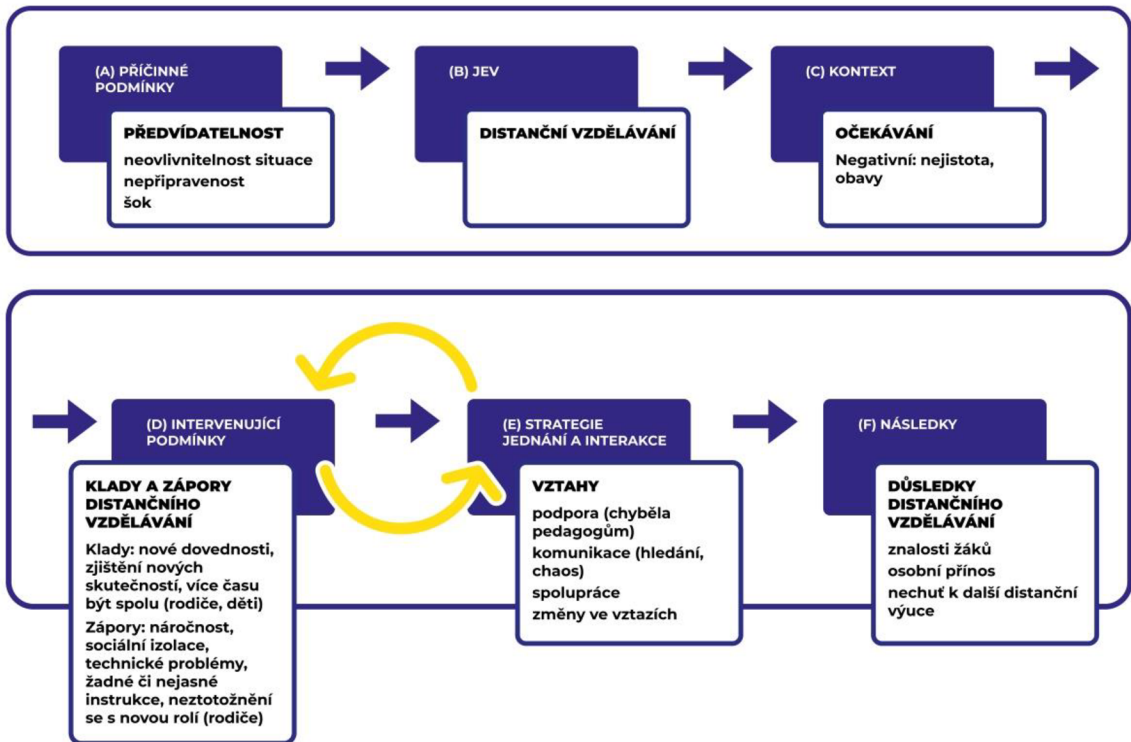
(A) PŘÍČINNÉ PODMÍNKY

PŘEDVÍDATELNOST

neovlivnitelnost situace
nepřipravenost
šok

(B) JEV

DISTANČNÍ VZDĚLÁVÁNÍ

(C) KONTEXT

OČEKÁVÁNÍ

Negativní: nejistota, obavy

(D) INTERVENUJÍCÍ PODMÍNKY

KLADY A ZÁPORY DISTANČNÍHO VZDĚLÁVÁNÍ

Klady: nové dovednosti, zjištění nových skutečností, více času být spolu (rodiče, děti)

Zápory: náročnost, sociální izolace, technické problémy, žadné či nejasné instrukce, neztotožnění se s novou rolí (rodiče)

(E) STRATEGIE JEDNÁNÍ A INTERAKCE

VZTAHY

podpora (chyběla pedagogům)
komunikace (hledání, chaos)
spolupráce
změny ve vztazích

(F) NÁSLEDKY

DŮSLEDKY DISTANČNÍHO VZDĚLÁVÁNÍ

znalosti žáků
osobní přínos
nechuť k další distanční výuce